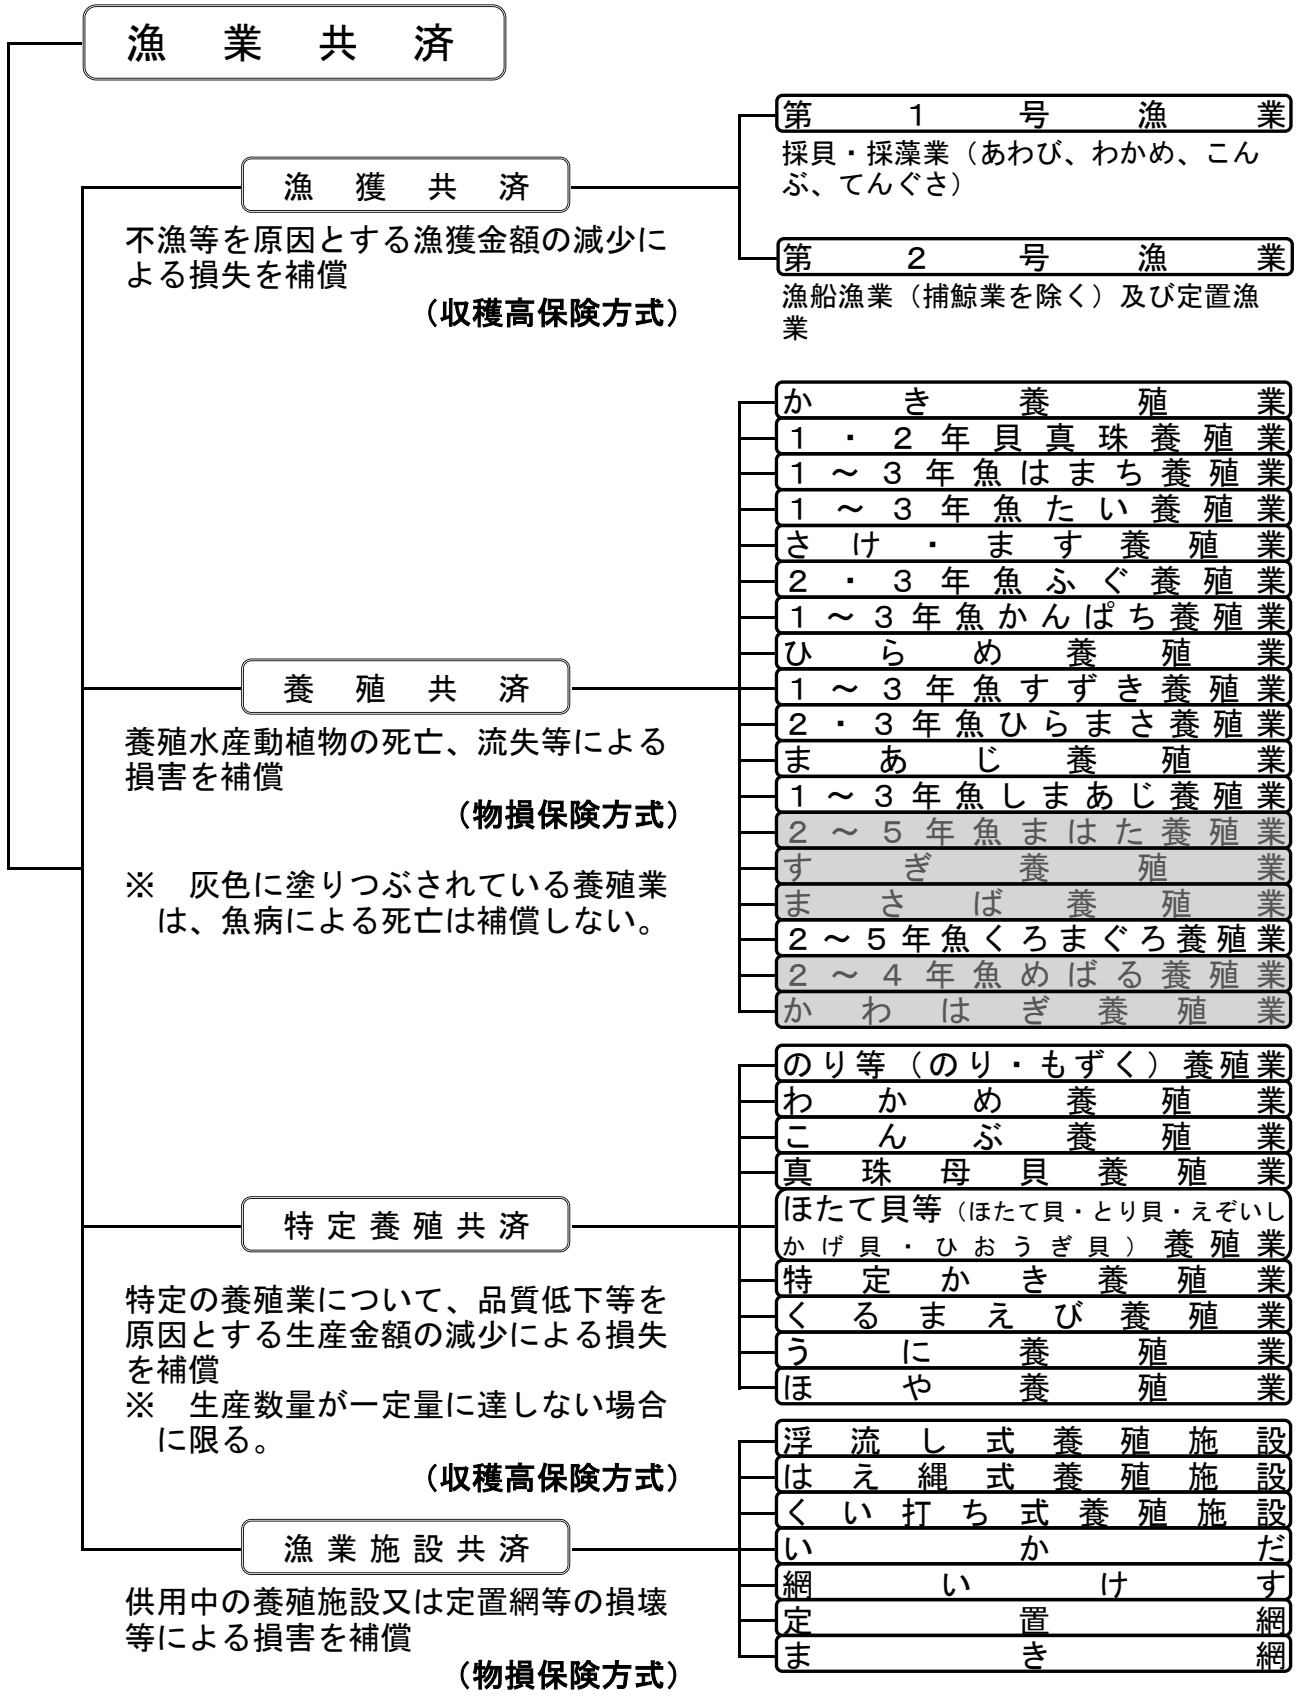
漁業共済

漁獲共済

不漁等を原因とする漁獲金額の減少による損失を補償

（収穫高保険方式）

第1号漁業

採貝・採藻業（あわび、わかめ、こんぶ、てんぐさ）

第2号漁業

漁船漁業（捕鯨業を除く）及び定置漁業

養殖共済

養殖水産動植物の死亡、流失等による損害を補償

（物損保険方式）

※　灰色に塗りつぶされている養殖業は、魚病による死亡は補償しない。

かき養殖業
1・2年貝真珠養殖業
1～3年魚はまち養殖業
1～3年魚たい養殖業
さけ・ます養殖業
2・3年魚ふぐ養殖業
1～3年魚かんぱち養殖業
ひらめ養殖業
1～3年魚すずき養殖業
2・3年魚ひらまさ養殖業
まあじ養殖業
1～3年魚しまあじ養殖業
2～5年魚まはた養殖業
すぎ養殖業
まさば養殖業
2～5年魚くろまぐろ養殖業
2～4年魚めばる養殖業
かわはぎ養殖業

特定養殖共済

特定の養殖業について、品質低下等を原因とする生産金額の減少による損失を補償
※　生産数量が一定量に達しない場合に限る。

（収穫高保険方式）

のり等（のり・もずく）養殖業
わかめ養殖業
こんぶ養殖業
真珠母貝養殖業
ほたて貝等（ほたて貝・とり貝・えぞいしかげ貝・ひおうぎ貝）養殖業
特定かき養殖業
くるまえび養殖業
うに養殖業
ほや養殖業

漁業施設共済

供用中の養殖施設又は定置網等の損壊等による損害を補償

（物損保険方式）

浮流し式養殖施設
はえ縄式養殖施設
くい打ち式養殖施設
いかだ
網いけす
定置網
まき網